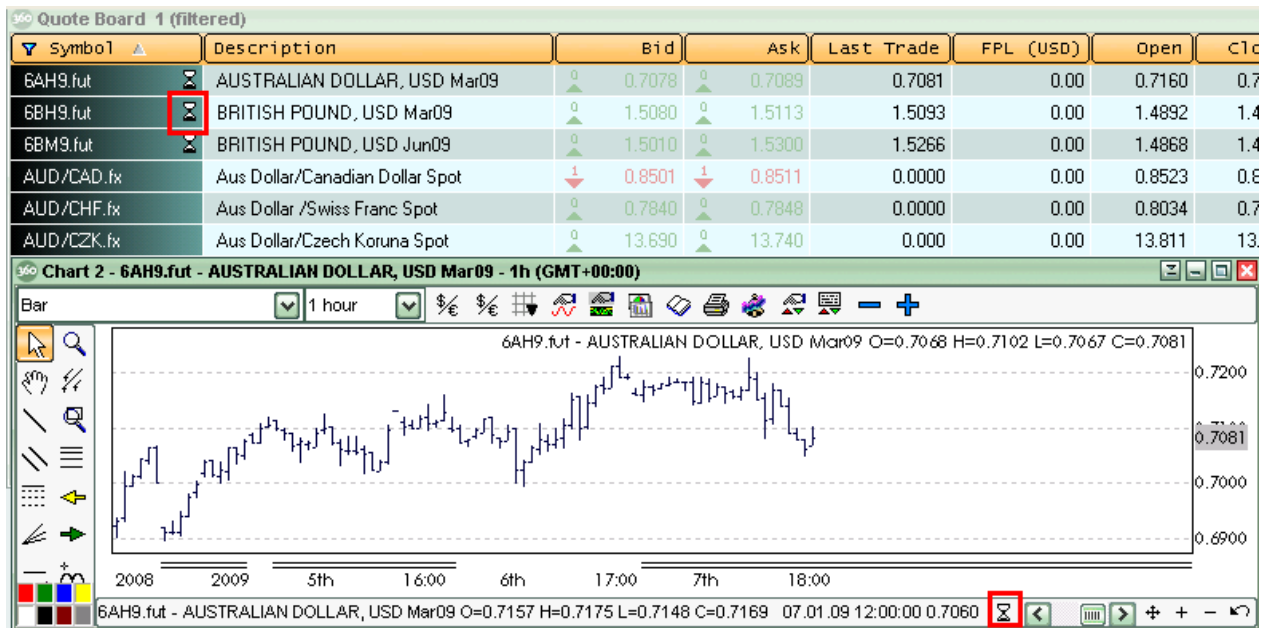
Quote Board 1 (filtered)

| Symbol | Description | Bid | Ask | Last Trade | FPL (USD) | Open | Clo |
|---|---|---|---|---|---|---|---|
| 6AH9.fut | AUSTRALIAN DOLLAR, USD Mar09 | 0 0.7078 | 0 0.7089 | 0.7081 | 0.00 | 0.7160 | 0.7 |
| 6BH9.fut | BRITISH POUND, USD Mar09 | 0 1.5080 | 0 1.5113 | 1.5093 | 0.00 | 1.4892 | 1.4 |
| 6BM9.fut | BRITISH POUND, USD Jun09 | 0 1.5010 | 0 1.5300 | 1.5266 | 0.00 | 1.4868 | 1.4 |
| AUD/CAD.fx | Aus Dollar/Canadian Dollar Spot | 1 0.8501 | 1 0.8511 | 0.0000 | 0.00 | 0.8523 | 0.8 |
| AUD/CHF.fx | Aus Dollar /Swiss Franc Spot | 0 0.7840 | 0 0.7848 | 0.0000 | 0.00 | 0.8034 | 0.7 |
| AUD/CZK.fx | Aus Dollar/Czech Koruna Spot | 0 13.690 | 0 13.740 | 0.000 | 0.00 | 13.811 | 13. |

Chart 2 - 6AH9.fut - AUSTRALIAN DOLLAR, USD Mar09 - 1h (GMT+00:00)

Bar
1 hour

6AH9.fut - AUSTRALIAN DOLLAR, USD Mar09 O=0.7068 H=0.7102 L=0.7067 C=0.7081

0.7200
0.7081
0.7000
0.6900

2008 2009 5th 16:00 6th 17:00 7th 18:00

6AH9.fut - AUSTRALIAN DOLLAR, USD Mar09 O=0.7157 H=0.7175 L=0.7148 C=0.7169 07.01.09 12:00:00 0.7060